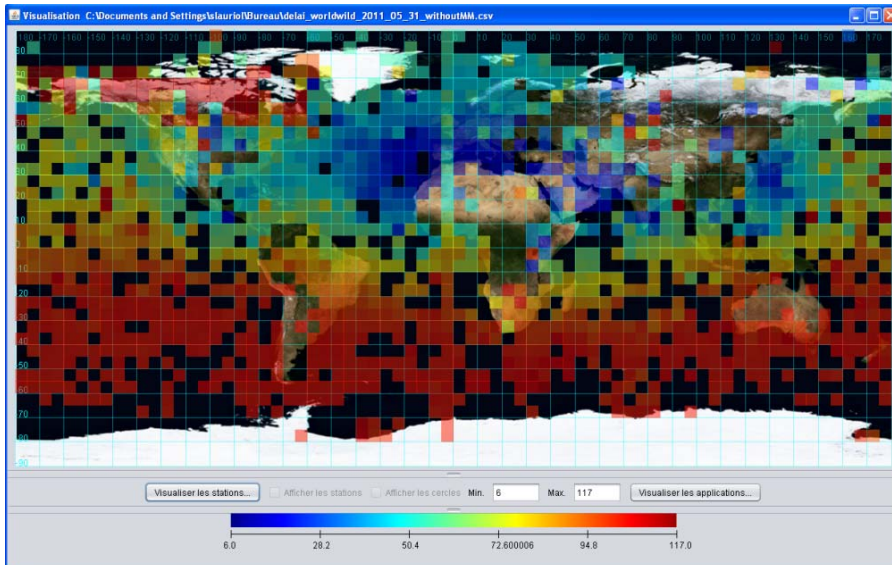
Visualisation C:\Documents and Settings\slauriol\Bureau\delai_worldwild_2011_05_31_withoutMM.csv

-180 -170 -160 -150 -140 -130 -120 -110 -100 -90 -80 -70 -60 -50 -40 -30 -20 -10 0 10 20 30 40 50 60 70 80 90 100 110 120 130 140 150 160 170

90 80 70 60 50 40 30 20 10 0 -10 -20 -30 -40 -50 -60 -70 -80 -90

Visualiser les stations... Afficher les stations Afficher les cercles Min. 6 Max. 117 Visualiser les applications...

6.0 28.2 50.4 72.600006 94.8 117.0